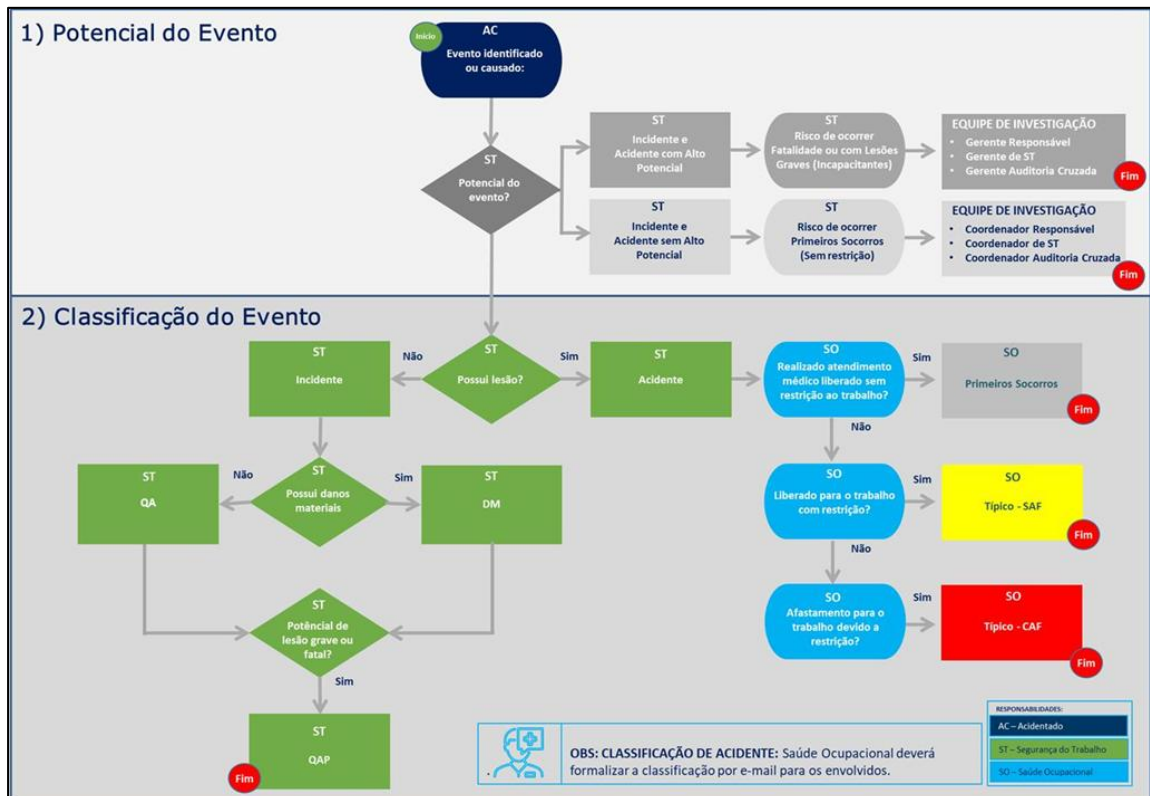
1) Potencial do Evento

Início

AC
Evento identificado ou causado:

ST
Potencial do evento?

ST
Incidente e Acidente com Alto Potencial

ST
Risco de ocorrer Fatalidade ou com Lesões Graves (Incapacitantes)

EQUIPE DE INVESTIGAÇÃO
• Gerente Responsável
• Gerente de ST
• Gerente Auditoria Cruzada

Fim

ST
Incidente e Acidente sem Alto Potencial

ST
Risco de ocorrer Primeiros Socorros (Sem restrição)

EQUIPE DE INVESTIGAÇÃO
• Coordenador Responsável
• Coordenador de ST
• Coordenador Auditoria Cruzada

Fim

2) Classificação do Evento

ST
Incidente

Não

ST
Possui lesão?

Sim

ST
Acidente

SO
Realizado atendimento médico liberado sem restrição ao trabalho?

Sim

SO
Primeiros Socorros

Fim

Não

ST
QA

Não

ST
Possui danos materiais

Sim

ST
DM

SO
Liberado para o trabalho com restrição?

Sim

SO
Típico - SAF

Fim

Não

SO
Afastamento para o trabalho devido a restrição?

Sim

SO
Típico - CAF

Fim

ST
Potencial de lesão grave ou fatal?

Sim

ST
QAP

Fim

OBS: CLASSIFICAÇÃO DE ACIDENTE: Saúde Ocupacional deverá formalizar a classificação por e-mail para os envolvidos.

RESPONSABILIDADES:
AC – Acidentado
ST – Segurança do Trabalho
SO – Saúde Ocupacional